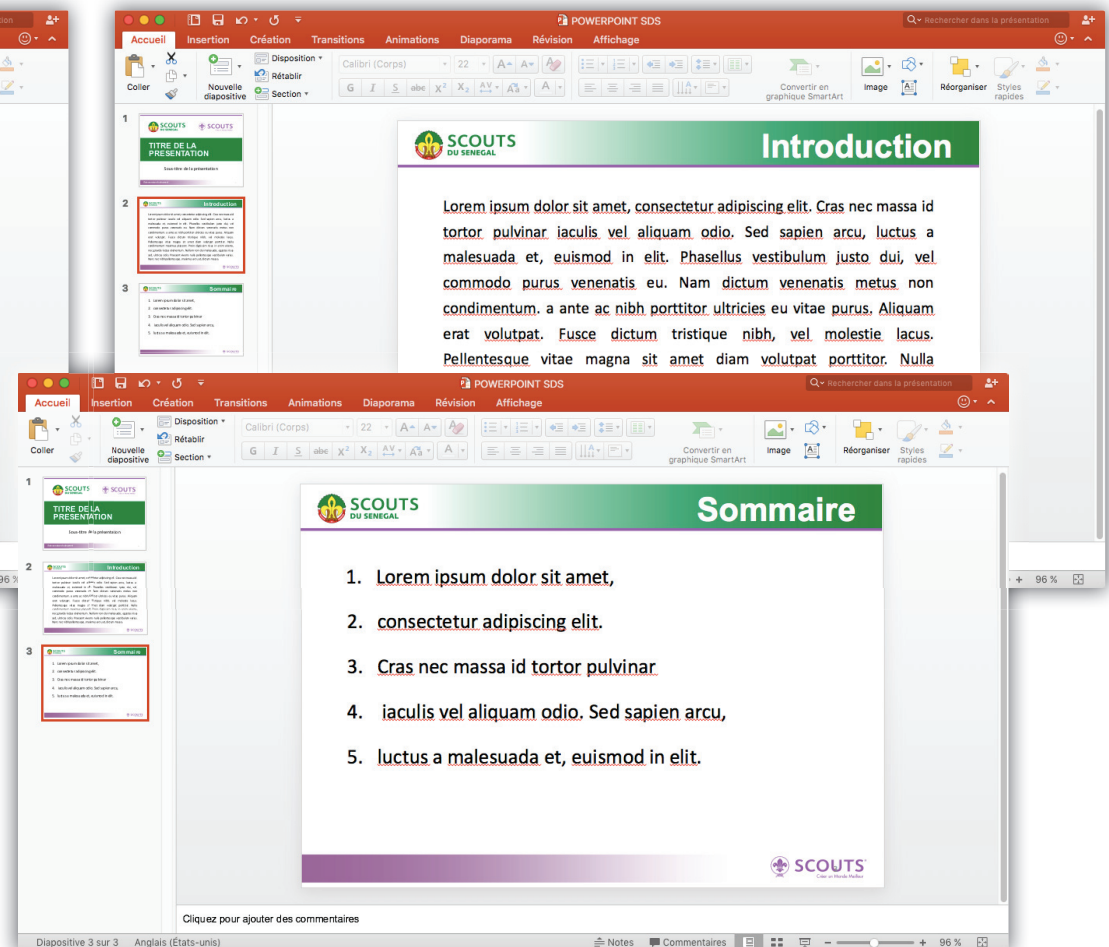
POWERPOINT SDS

Rechercher dans la présentation

Accueil Insertion Création Transitions Animations Diaporama Révision Affichage

Coller Nouvelle diapositive Disposition Rétablir Section

Calibri (Corps) 22

Convertir en graphique SmartArt Image Réorganiser Styles rapides

1
SCOUTS DU SENEGAL SCOUTS
TITRE DE LA PRÉSENTATION
Sous-titre de la présentation

2
Introduction

3
Sommaire

SCOUTS DU SENEGAL

Introduction

Lorem ipsum dolor sit amet, consectetur adipiscing elit. Cras nec massa id tortor pulvinar iaculis vel aliquam odio. Sed sapien arcu, luctus a malesuada et, euismod in elit. Phasellus vestibulum justo dui, vel commodo purus venenatis eu. Nam dictum venenatis metus non condimentum. a ante ac nibh porttitor ultricies eu vitae purus. Aliquam erat volutpat. Fusce dictum tristique nibh, vel molestie lacus. Pellentesque vitae magna sit amet diam volutpat porttitor. Nulla

96 %

POWERPOINT SDS

Rechercher dans la présentation

Accueil Insertion Création Transitions Animations Diaporama Révision Affichage

Coller Nouvelle diapositive Disposition Rétablir Section

Calibri (Corps) 22

Convertir en graphique SmartArt Image Réorganiser Styles rapides

1
SCOUTS DU SENEGAL SCOUTS
TITRE DE LA PRÉSENTATION
Sous-titre de la présentation

2
Introduction

3
Sommaire

SCOUTS DU SENEGAL

Sommaire

1. Lorem ipsum dolor sit amet,
2. consectetur adipiscing elit.
3. Cras nec massa id tortor pulvinar
4. iaculis vel aliquam odio. Sed sapien arcu,
5. luctus a malesuada et, euismod in elit.

SCOUTS
Créer un Monde Meilleur

Cliquez pour ajouter des commentaires

Diapositive 3 sur 3 Anglais (États-unis) Notes Commentaires 96 %